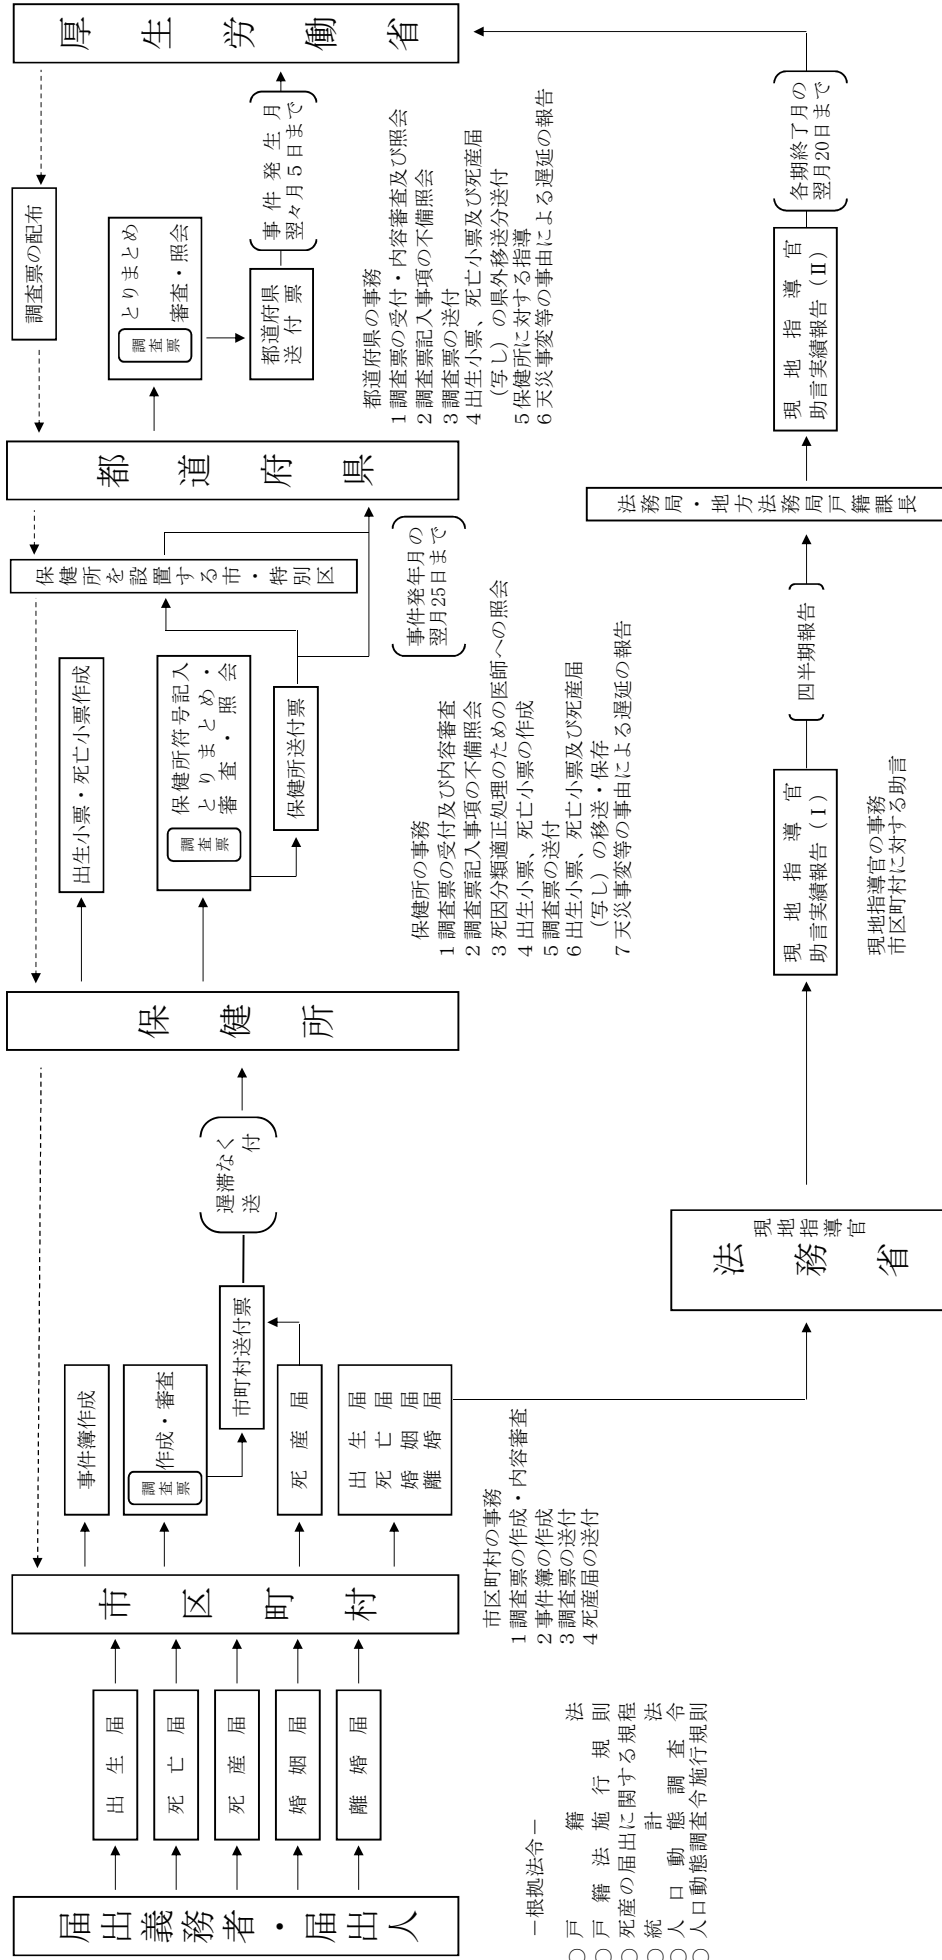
届出義務者・届出人

出生届
死亡届
死産届
婚姻届
離婚届

市区町村

事件簿作成

調査票 作成・審査

市町村送付票

死産届

出生届
死亡届
婚姻届
離婚届

市区町村の事務
1 調査票の作成・内容審査
2 事件簿の作成
3 調査票の送付
4 死産届の送付

遅滞なく送付

法務省 現地指導官

保健所

出生小票・死亡小票作成

調査票 保健所符号記入 とりまとめ・審査・照会

保健所送付票

保健所の事務
1 調査票の受付及び内容審査
2 調査票記入事項の不備照会
3 死因分類適正処理のための医師への照会
4 出生小票、死亡小票の作成
5 調査票の送付
6 出生小票、死亡小票及び死産届（写し）の移送・保存
7 天災事変等の事由による遅延の報告

事件発生年月の翌月25日まで

保健所を設置する市・特別区

都道府県

調査票 とりまとめ 審査・照会

都道府県送付票

事件発生月翌々月5日まで

都道府県の事務
1 調査票の受付・内容審査及び照会
2 調査票記入事項の不備照会
3 調査票の送付
4 出生小票、死亡小票及び死産届（写し）の県外移送分送付
5 保健所に対する指導
6 天災事変等の事由による遅延の報告

調査票の配布

厚生労働省

現地指導官 助言実績報告（Ⅰ）

現地指導官の事務
市区町村に対する助言

四半期報告

法務局・地方法務局戸籍課長

現地指導官 助言実績報告（Ⅱ）

各期終了月の翌月20日まで

―根拠法令―
○戸籍法
○戸籍法施行規則
○死産の届出に関する規程
○統計法
○人口動態調査令
○人口動態調査令施行規則